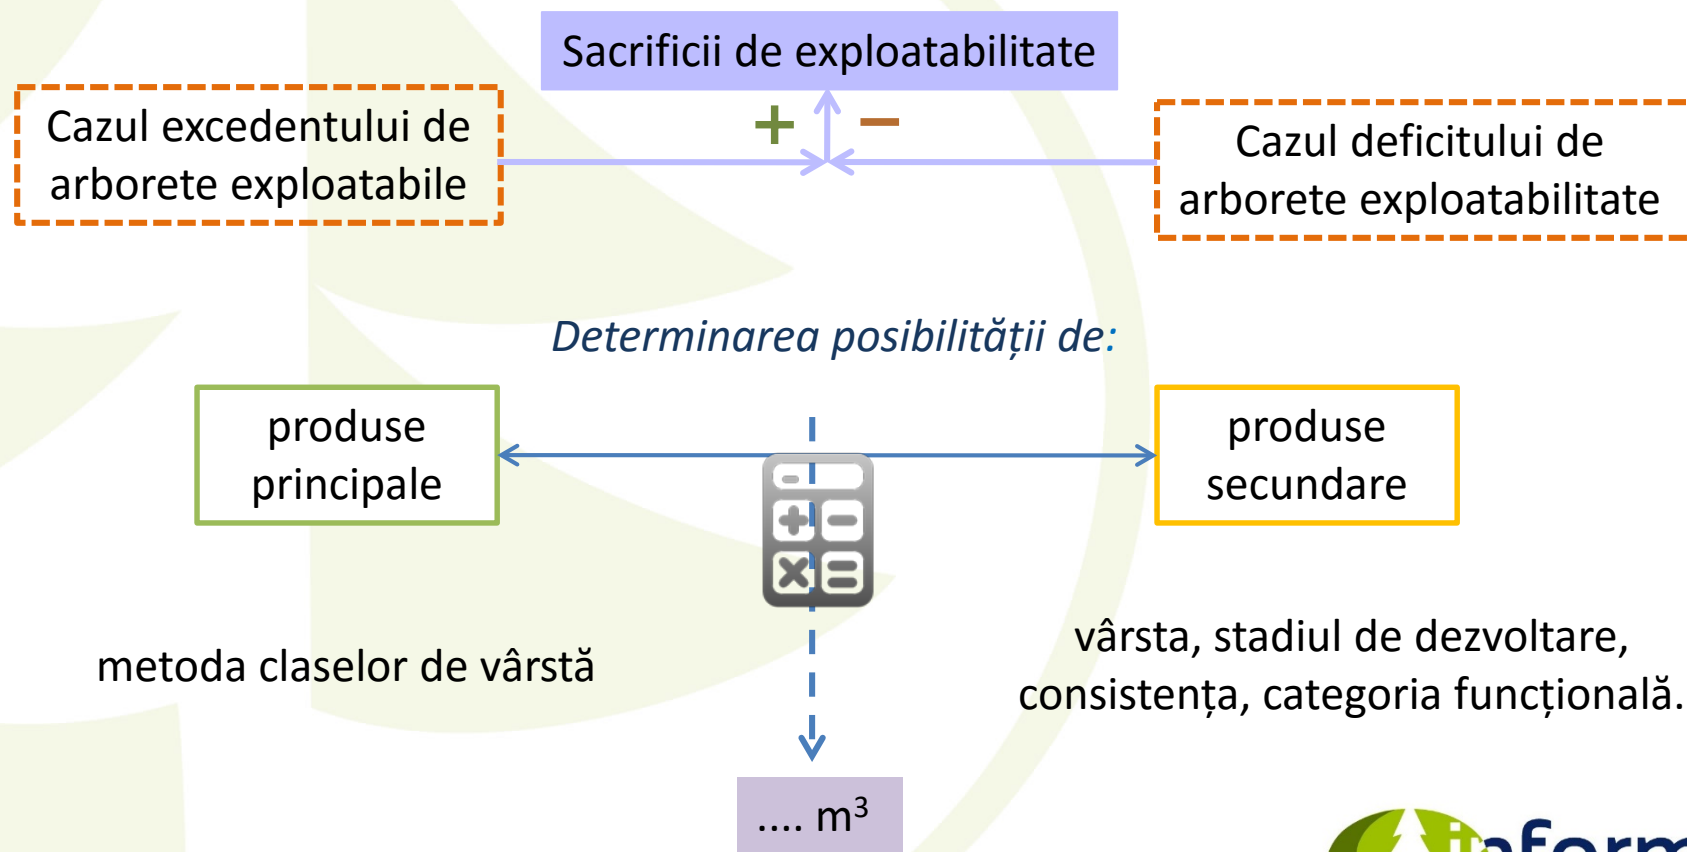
Sacrificii de exploatabilitate

Cazul excedentului de arborete exploatabile

+ −

Cazul deficitului de arborete exploatabilitate

Determinarea posibilității de:

produse principale

produse secundare

metoda claselor de vârstă

vârsta, stadiul de dezvoltare, consistența, categoria funcțională.

.... $m^3$

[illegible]nform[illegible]